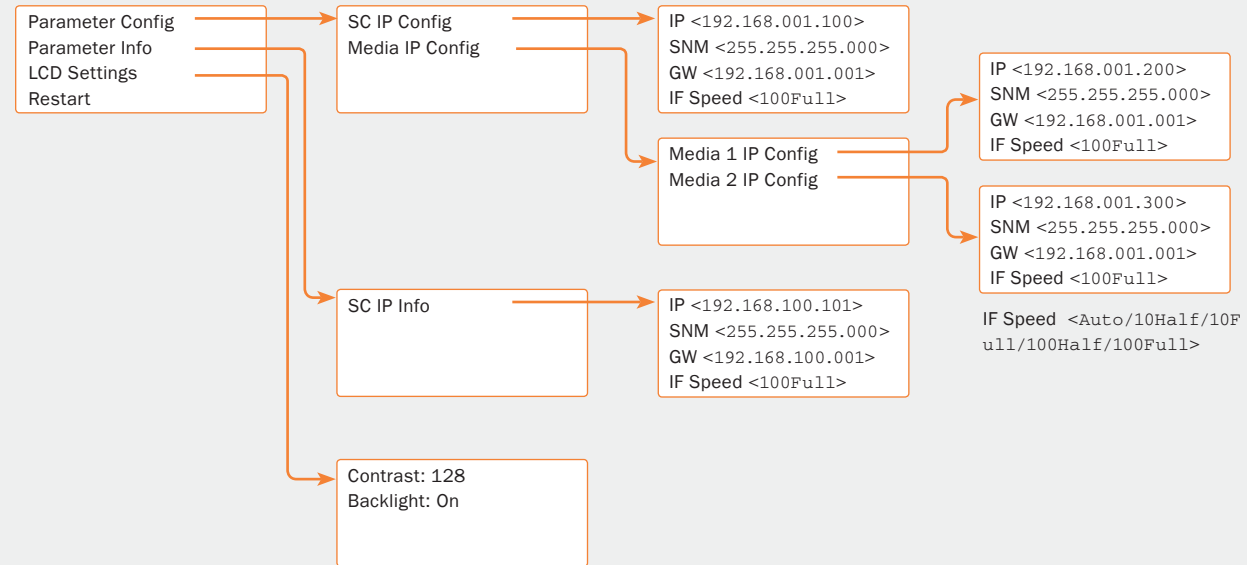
Parameter Config
Parameter Info
LCD Settings
Restart

SC IP Config
Media IP Config

IP <192.168.001.100>
SNM <255.255.255.000>
GW <192.168.001.001>
IF Speed <100Full>

Media 1 IP Config
Media 2 IP Config

IP <192.168.001.200>
SNM <255.255.255.000>
GW <192.168.001.001>
IF Speed <100Full>

IP <192.168.001.300>
SNM <255.255.255.000>
GW <192.168.001.001>
IF Speed <100Full>

IF Speed <Auto/10Half/10Full/100Half/100Full>

SC IP Info

IP <192.168.100.101>
SNM <255.255.255.000>
GW <192.168.100.001>
IF Speed <100Full>

Contrast: 128
Backlight: On